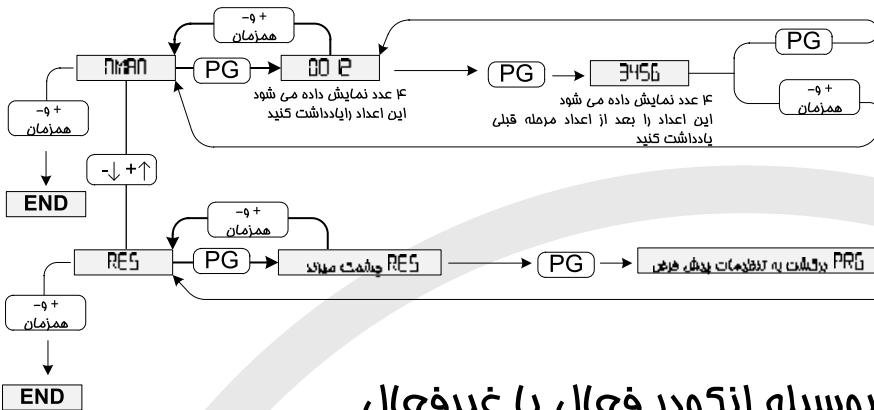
-و +
همزمان

nMAn
PG
00 2
۴ عدد نمایش داده می شود
این اعداد رایادداشت کنید
PG
3456
۴ عدد نمایش داده می شود
این اعداد را بعد از اعداد مرحله قبلی یادداشت کنید
PG
-و +
همزمان

-و +
همزمان
END

-↓ +↑

-و +
همزمان
RES
PG
RES چشمک میزند
PG
PRG برگشت به تنظیمات پیش فرض

-و +
همزمان
END

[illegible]سیله ازکدر فعال یا غیرفعال